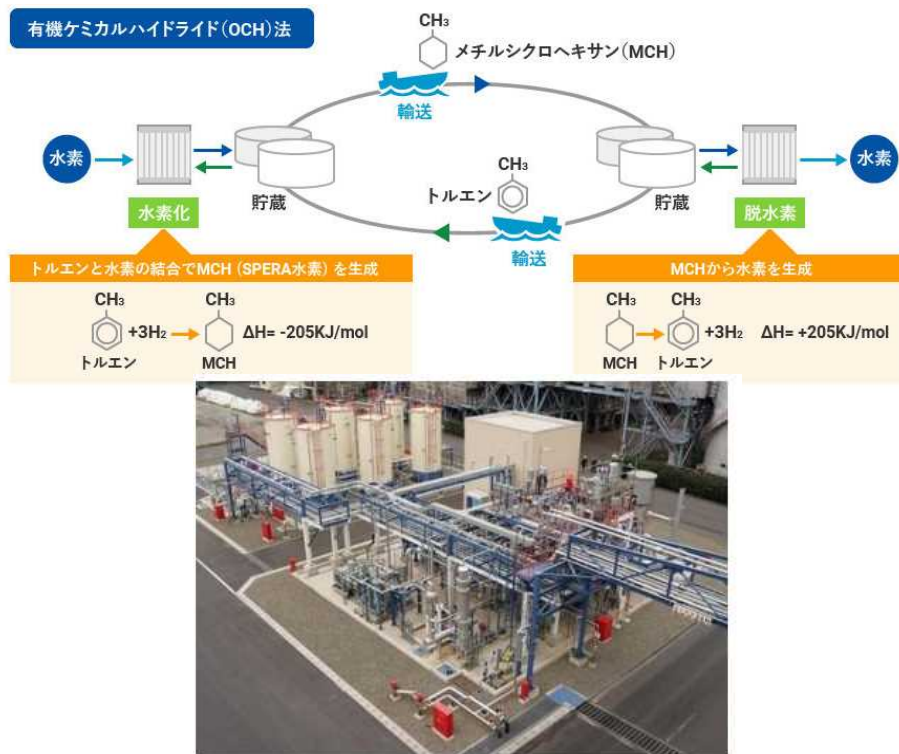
有機ケミカルハイドライド(OCH)法

$CH_3$
メチルシクロヘキサン(MCH)

輸送

水素

貯蔵

$CH_3$
トルエン

貯蔵

水素

水素化

輸送

脱水素

トルエンと水素の結合でMCH (SPERA水素) を生成

$CH_3$ +3$H_2$ → $CH_3$ ΔH= -205KJ/mol
トルエン MCH

MCHから水素を生成

$CH_3$ → $CH_3$ +3$H_2$ ΔH= +205KJ/mol
MCH トルエン